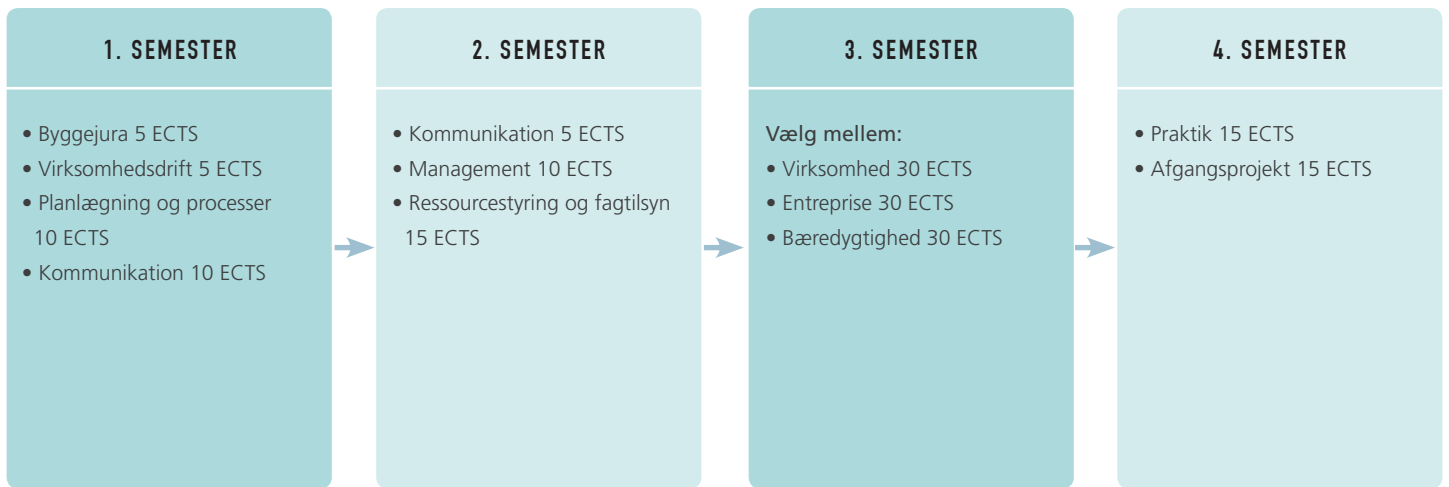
1. SEMESTER

• Byggejura 5 ECTS
• Virksomhedsdrift 5 ECTS
• Planlægning og processer 10 ECTS
• Kommunikation 10 ECTS

2. SEMESTER

• Kommunikation 5 ECTS
• Management 10 ECTS
• Ressourcestyring og fagtilsyn 15 ECTS

3. SEMESTER

Vælg mellem:
• Virksomhed 30 ECTS
• Entreprise 30 ECTS
• Bæredygtighed 30 ECTS

4. SEMESTER

• Praktik 15 ECTS
• Afgangsprojekt 15 ECTS